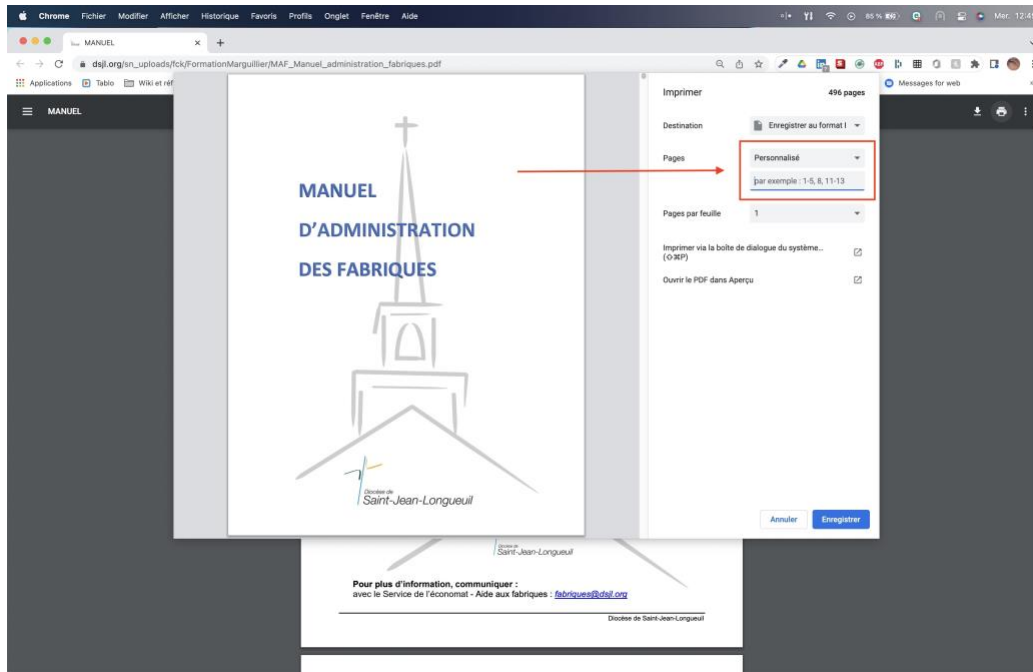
Chrome Fichier Modifier Afficher Historique Favoris Profils Onglet Fenêtre Aide

85 % Mer. 12:4

MANUEL ×

dsjl.org/sn_uploads/fck/FormationMarguillier/MAF_Manuel_administration_fabriques.pdf

Applications Tablo Wiki et réf

Messages for web

MANUEL

MANUEL

D'ADMINISTRATION

DES FABRIQUES

Diocèse de Saint-Jean-Longueuil

Imprimer 496 pages

Destination Enregistrer au format I

Pages Personnalisé

par exemple : 1-5, 8, 11-13

Pages par feuille 1

Imprimer via la boîte de dialogue du système... (⇧⌘P)

Ouvrir le PDF dans Aperçu

Annuler Enregistrer

Diocèse de Saint-Jean-Longueuil

Pour plus d'information, communiquer :
avec le Service de l'économat - Aide aux fabriques : fabriques@dsjl.org

Diocèse de Saint-Jean-Longueuil